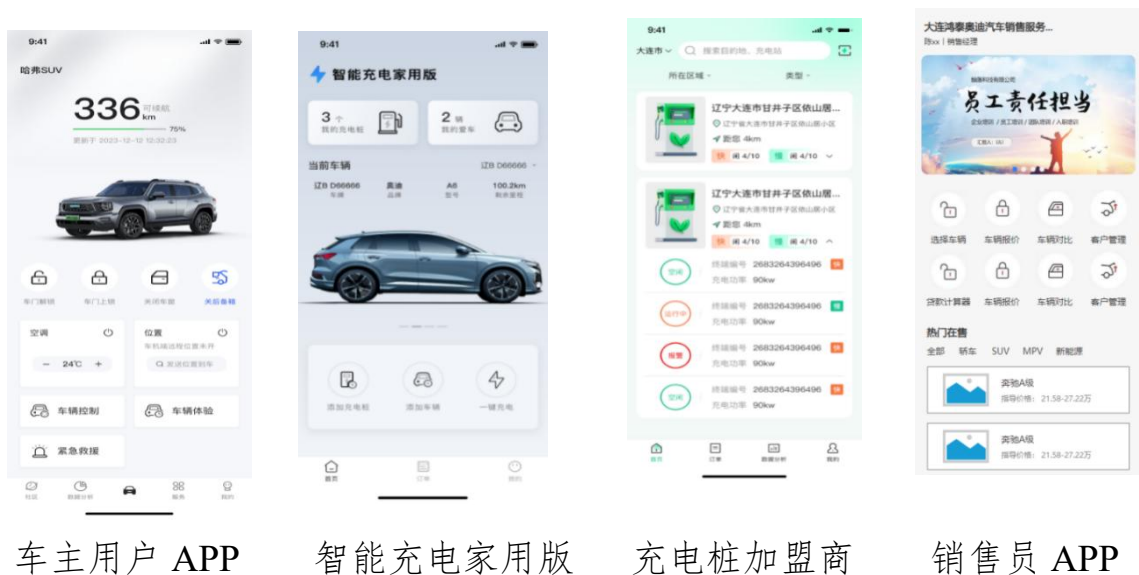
9:41
哈弗SUV
336 km 可续航
75%
更新于 2023-12-12 12:32:23
车门解锁 车门上锁 关闭车窗 关闭备箱
空调
- 24°C +
位置
车机端访问位置条件
Q 发送位置到车
车辆控制
车辆体验
紧急救援
社区 数据分析 服务 我的

9:41
智能充电家用版
3 个 我的充电桩
2 辆 我的爱车
当前车辆
辽B D66666
辽B D66666 车牌
奥迪 品牌
A6 型号
100.2km 剩余里程
添加充电桩 添加车辆 一键充电
首页 订单 我的

9:41
大连市 搜索目的地、充电站
所在区域 类型
辽宁大连市甘井子区依山居...
辽宁省大连市甘井子区依山居小区
距您 4km
快 闲 4/10 慢 闲 4/10
辽宁大连市甘井子区依山居...
辽宁省大连市甘井子区依山居小区
距您 4km
快 闲 4/10 慢 闲 4/10
空闲 终端编号 2683264396496 快 充电功率 90kw
运行中 终端编号 2683264396496 慢 充电功率 90kw
报警 终端编号 2683264396496 快 充电功率 90kw
空闲 终端编号 2683264396496 快 充电功率 90kw
首页 订单 数据分析 我的

大连鸿泰奥迪汽车销售服务...
陈xx | 销售经理
员工责任担当
选择车辆 车辆报价 车辆对比 客户管理
贷款计算器 车辆报价 车辆对比 客户管理
热门在售
全部 轿车 SUV MPV 新能源
奥驰A级 指导价格：21.58-27.22万
奥驰A级 指导价格：21.58-27.22万

车主用户 APP　智能充电家用版　充电桩加盟商　销售员 APP